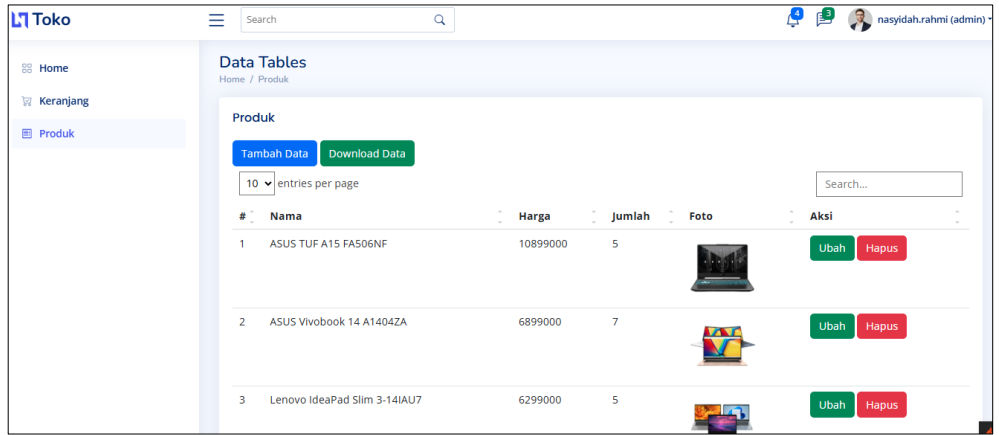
Toko

Search

4 3 nasyidah.rahmi (admin)

Home
Keranjang
Produk

Data Tables
Home / Produk

Produk

Tambah Data Download Data

10 entries per page

Search...

| # | Nama | Harga | Jumlah | Foto | Aksi |
|---|---|---|---|---|---|
| 1 | ASUS TUF A15 FA506NF | 10899000 | 5 | | Ubah Hapus |
| 2 | ASUS Vivobook 14 A1404ZA | 6899000 | 7 | | Ubah Hapus |
| 3 | Lenovo IdeaPad Slim 3-14IAU7 | 6299000 | 5 | | Ubah Hapus |